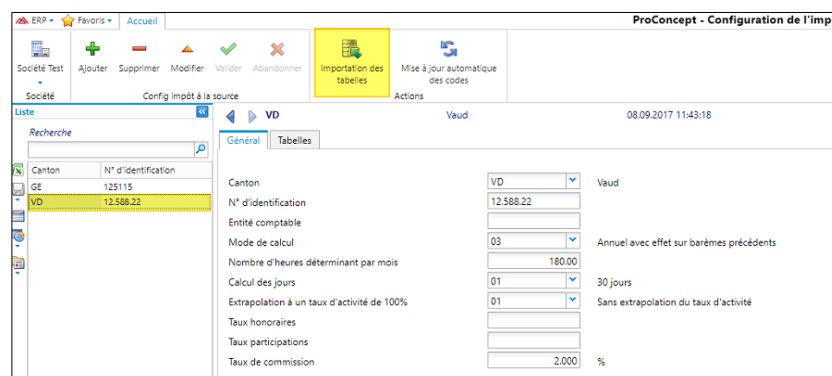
ERP ▾ Favoris ▾ Accueil

ProConcept - Configuration de l'imp

Société Test
Société

Ajouter Supprimer Modifier Valider Abandonner
Config impôt à la source

Importation des tabelles

Mise à jour automatique des codes
Actions

Liste

Recherche

| Canton | N° d'identification |
|---|---|
| GE | 125115 |
| VD | 12.588.22 |

VD Vaud 08.09.2017 11:43:18

Général Tabelles

Canton VD Vaud
N° d'identification 12.588.22
Entité comptable
Mode de calcul 03 Annuel avec effet sur barèmes précédents
Nombre d'heures déterminant par mois 180.00
Calcul des jours 01 30 jours
Extrapolation à un taux d'activité de 100% 01 Sans extrapolation du taux d'activité
Taux honoraires
Taux participations
Taux de commission 2.000 %